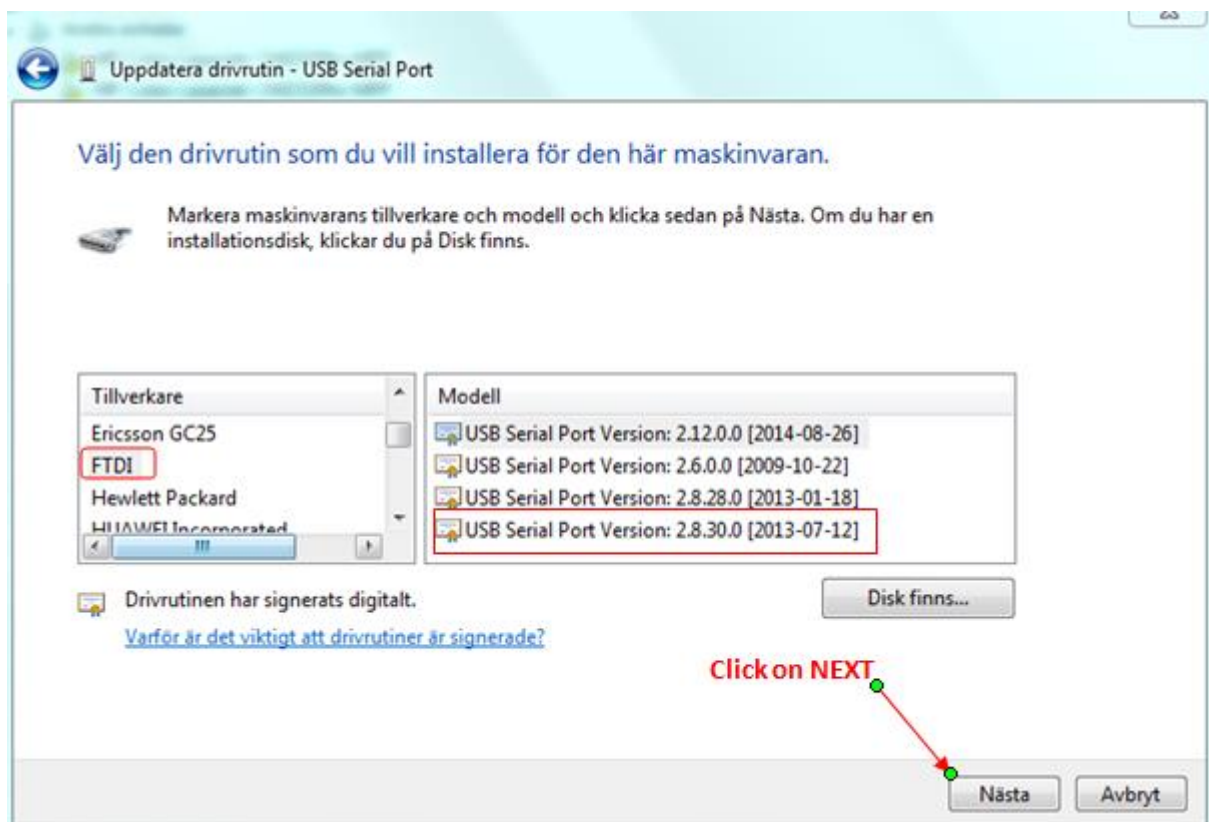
Uppdatera drivrutin - USB Serial Port

Välj den drivrutin som du vill installera för den här maskinvaran.

Markera maskinvarans tillverkare och modell och klicka sedan på Nästa. Om du har en installationsdisk, klickar du på Disk finns.

| Tillverkare |
|---|
| Ericsson GC25 |
| FTDI |
| Hewlett Packard |
| HUAWEI Incorporated |

| Modell |
|---|
| USB Serial Port Version: 2.12.0.0 [2014-08-26] |
| USB Serial Port Version: 2.6.0.0 [2009-10-22] |
| USB Serial Port Version: 2.8.28.0 [2013-01-18] |
| USB Serial Port Version: 2.8.30.0 [2013-07-12] |

Drivrutinen har signerats digitalt.

Varför är det viktigt att drivrutiner är signerade?

Disk finns...

Click on NEXT

Nästa Avbryt